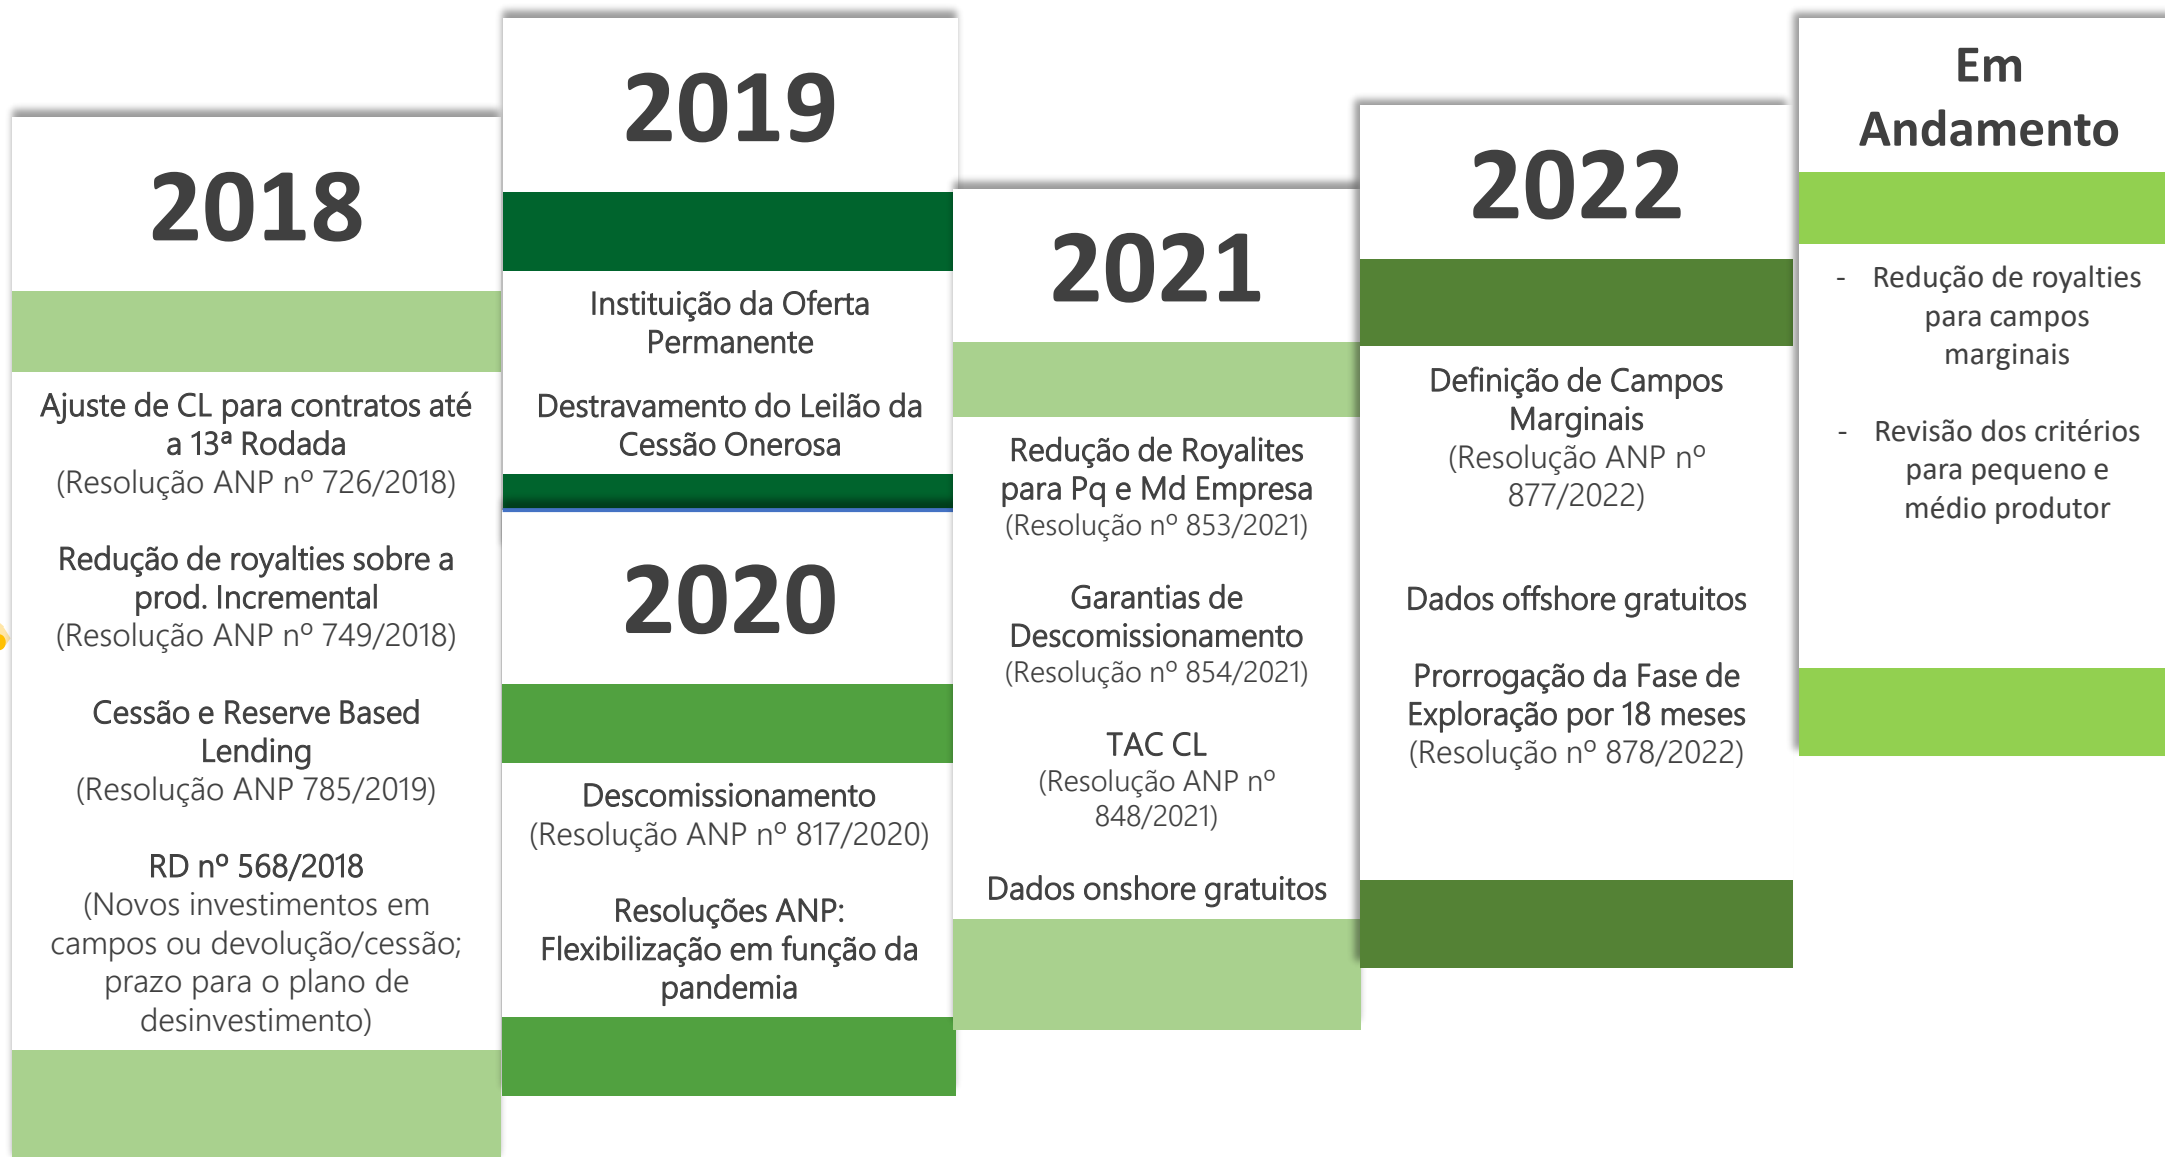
2018

Ajuste de CL para contratos até a 13ª Rodada
(Resolução ANP nº 726/2018)

Redução de royalties sobre a prod. Incremental
(Resolução ANP nº 749/2018)

Cessão e Reserve Based Lending
(Resolução ANP 785/2019)

RD nº 568/2018
(Novos investimentos em campos ou devolução/cessão; prazo para o plano de desinvestimento)

2019

Instituição da Oferta Permanente

Destravamento do Leilão da Cessão Onerosa

2020

Descomissionamento
(Resolução ANP nº 817/2020)

Resoluções ANP: Flexibilização em função da pandemia

2021

Redução de Royalites para Pq e Md Empresa
(Resolução nº 853/2021)

Garantias de Descomissionamento
(Resolução nº 854/2021)

TAC CL
(Resolução ANP nº 848/2021)

Dados onshore gratuitos

2022

Definição de Campos Marginais
(Resolução ANP nº 877/2022)

Dados offshore gratuitos

Prorrogação da Fase de Exploração por 18 meses
(Resolução nº 878/2022)

Em Andamento

- Redução de royalties para campos marginais

- Revisão dos critérios para pequeno e médio produtor